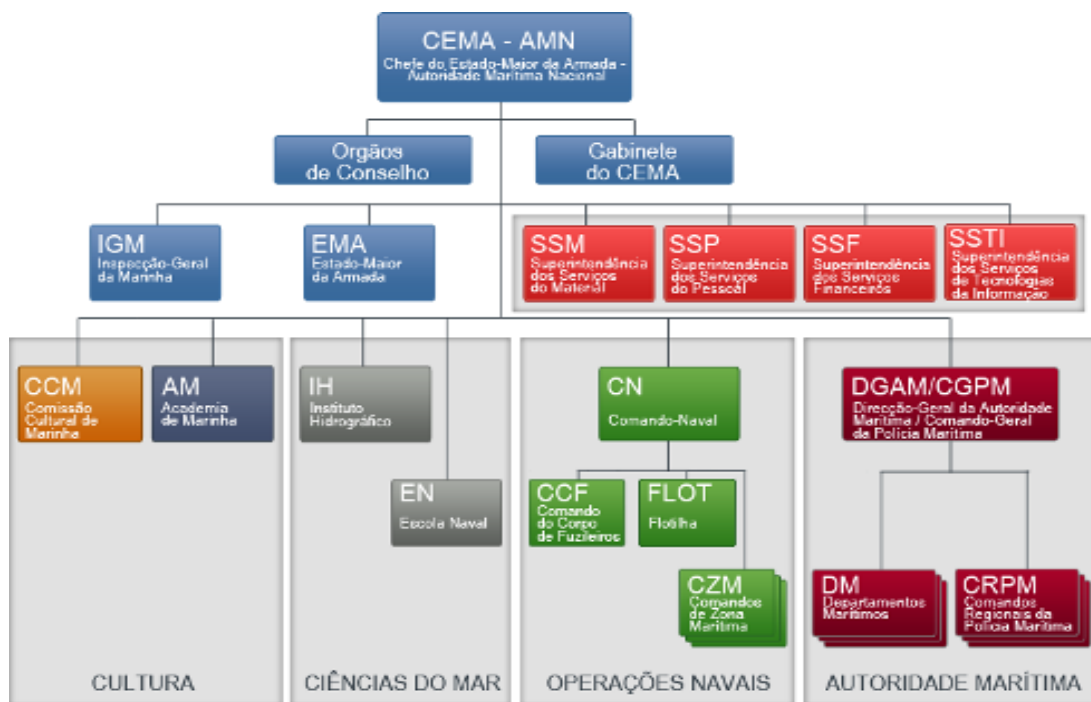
CEMA - AMN
Chefe do Estado-Maior da Armada - Autoridade Marítima Nacional

Orgãos de Conselho

Gabinete do CEMA

IGM
Inspecção-Geral da Marinha

EMA
Estado-Maior da Armada

SSM
Superintendência dos Serviços do Material

SSP
Superintendência dos Serviços do Pessoal

SSF
Superintendência dos Serviços Financeiros

SSTI
Superintendência dos Serviços de Tecnologias da Informação

CCM
Comissão Cultural de Marinha

AM
Academia de Marinha

IH
Instituto Hidrográfico

EN
Escola Naval

CN
Comando-Naval

CCF
Comando do Corpo de Fuzileiros

FLOT
Flotilha

CZM
Comandos de Zona Marítima

DGAM/CGPM
Direcção-Geral da Autoridade Marítima / Comando-Geral da Polícia Marítima

DM
Departamentos Marítimos

CRPM
Comandos Regionais da Polícia Marítima

CULTURA

CIÊNCIAS DO MAR

OPERAÇÕES NAVAIS

AUTORIDADE MARÍTIMA